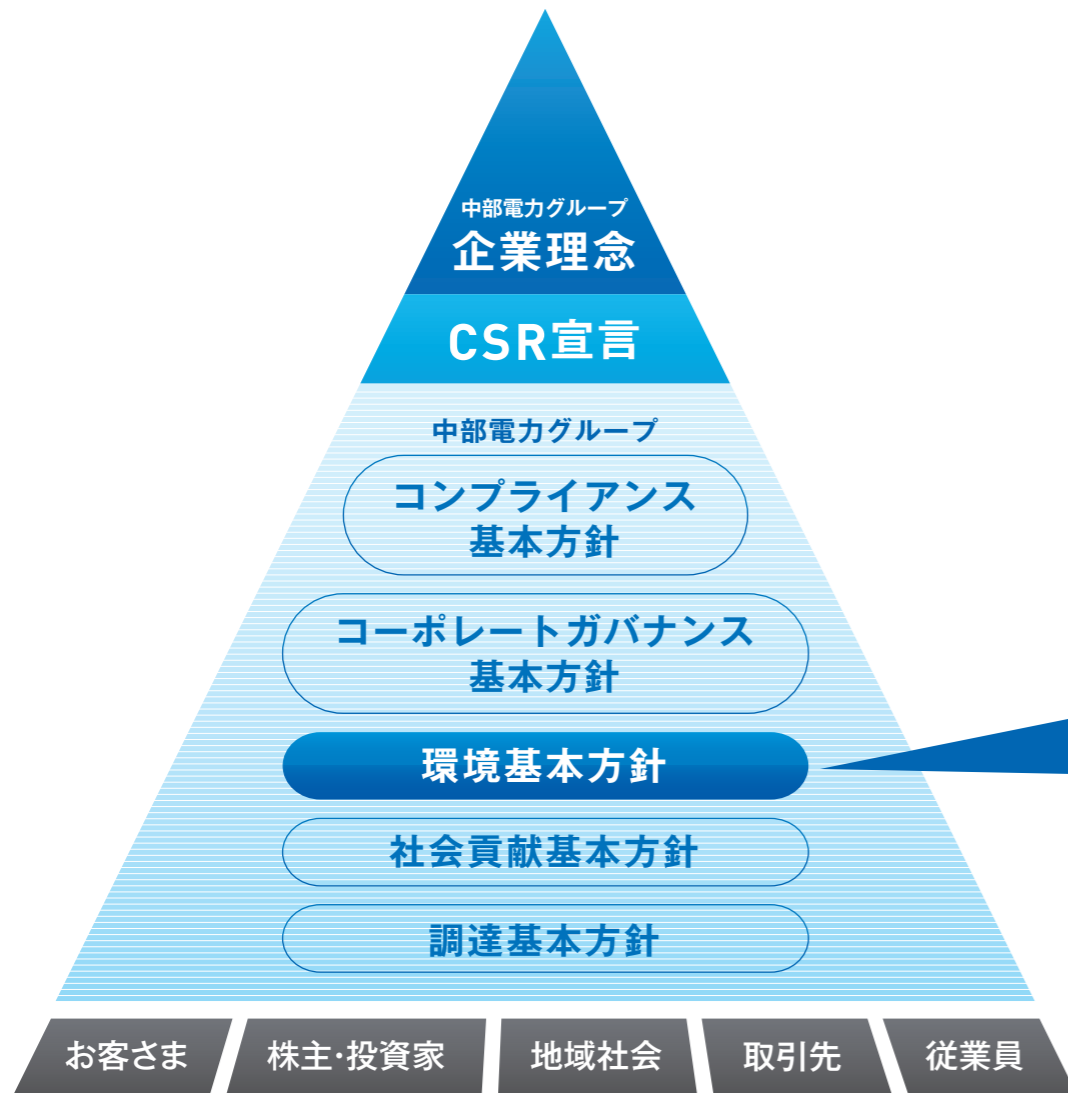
中部電力グループ
企業理念

CSR宣言

中部電力グループ

コンプライアンス
基本方針

コーポレートガバナンス
基本方針

環境基本方針

社会貢献基本方針

調達基本方針

お客さま

株主・投資家

地域社会

取引先

従業員